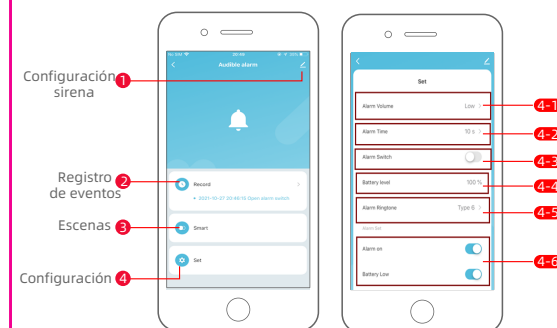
Configuración sirena 1

Registro de eventos 2

Escenas 3

Configuración 4

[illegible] 20:30 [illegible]

Audible alarm

Record

• 2021-10-27 20:49:16 Open alarm switch

Smart

Set

Set

Alarm Volume Low >

Alarm Time 10 s >

Alarm Switch

Battery level 100 %

Alarm Ringtone Type 6 >

Alarm Set

Alarm on

Battery Low

4-1

4-2

4-3

4-4

4-5

4-6